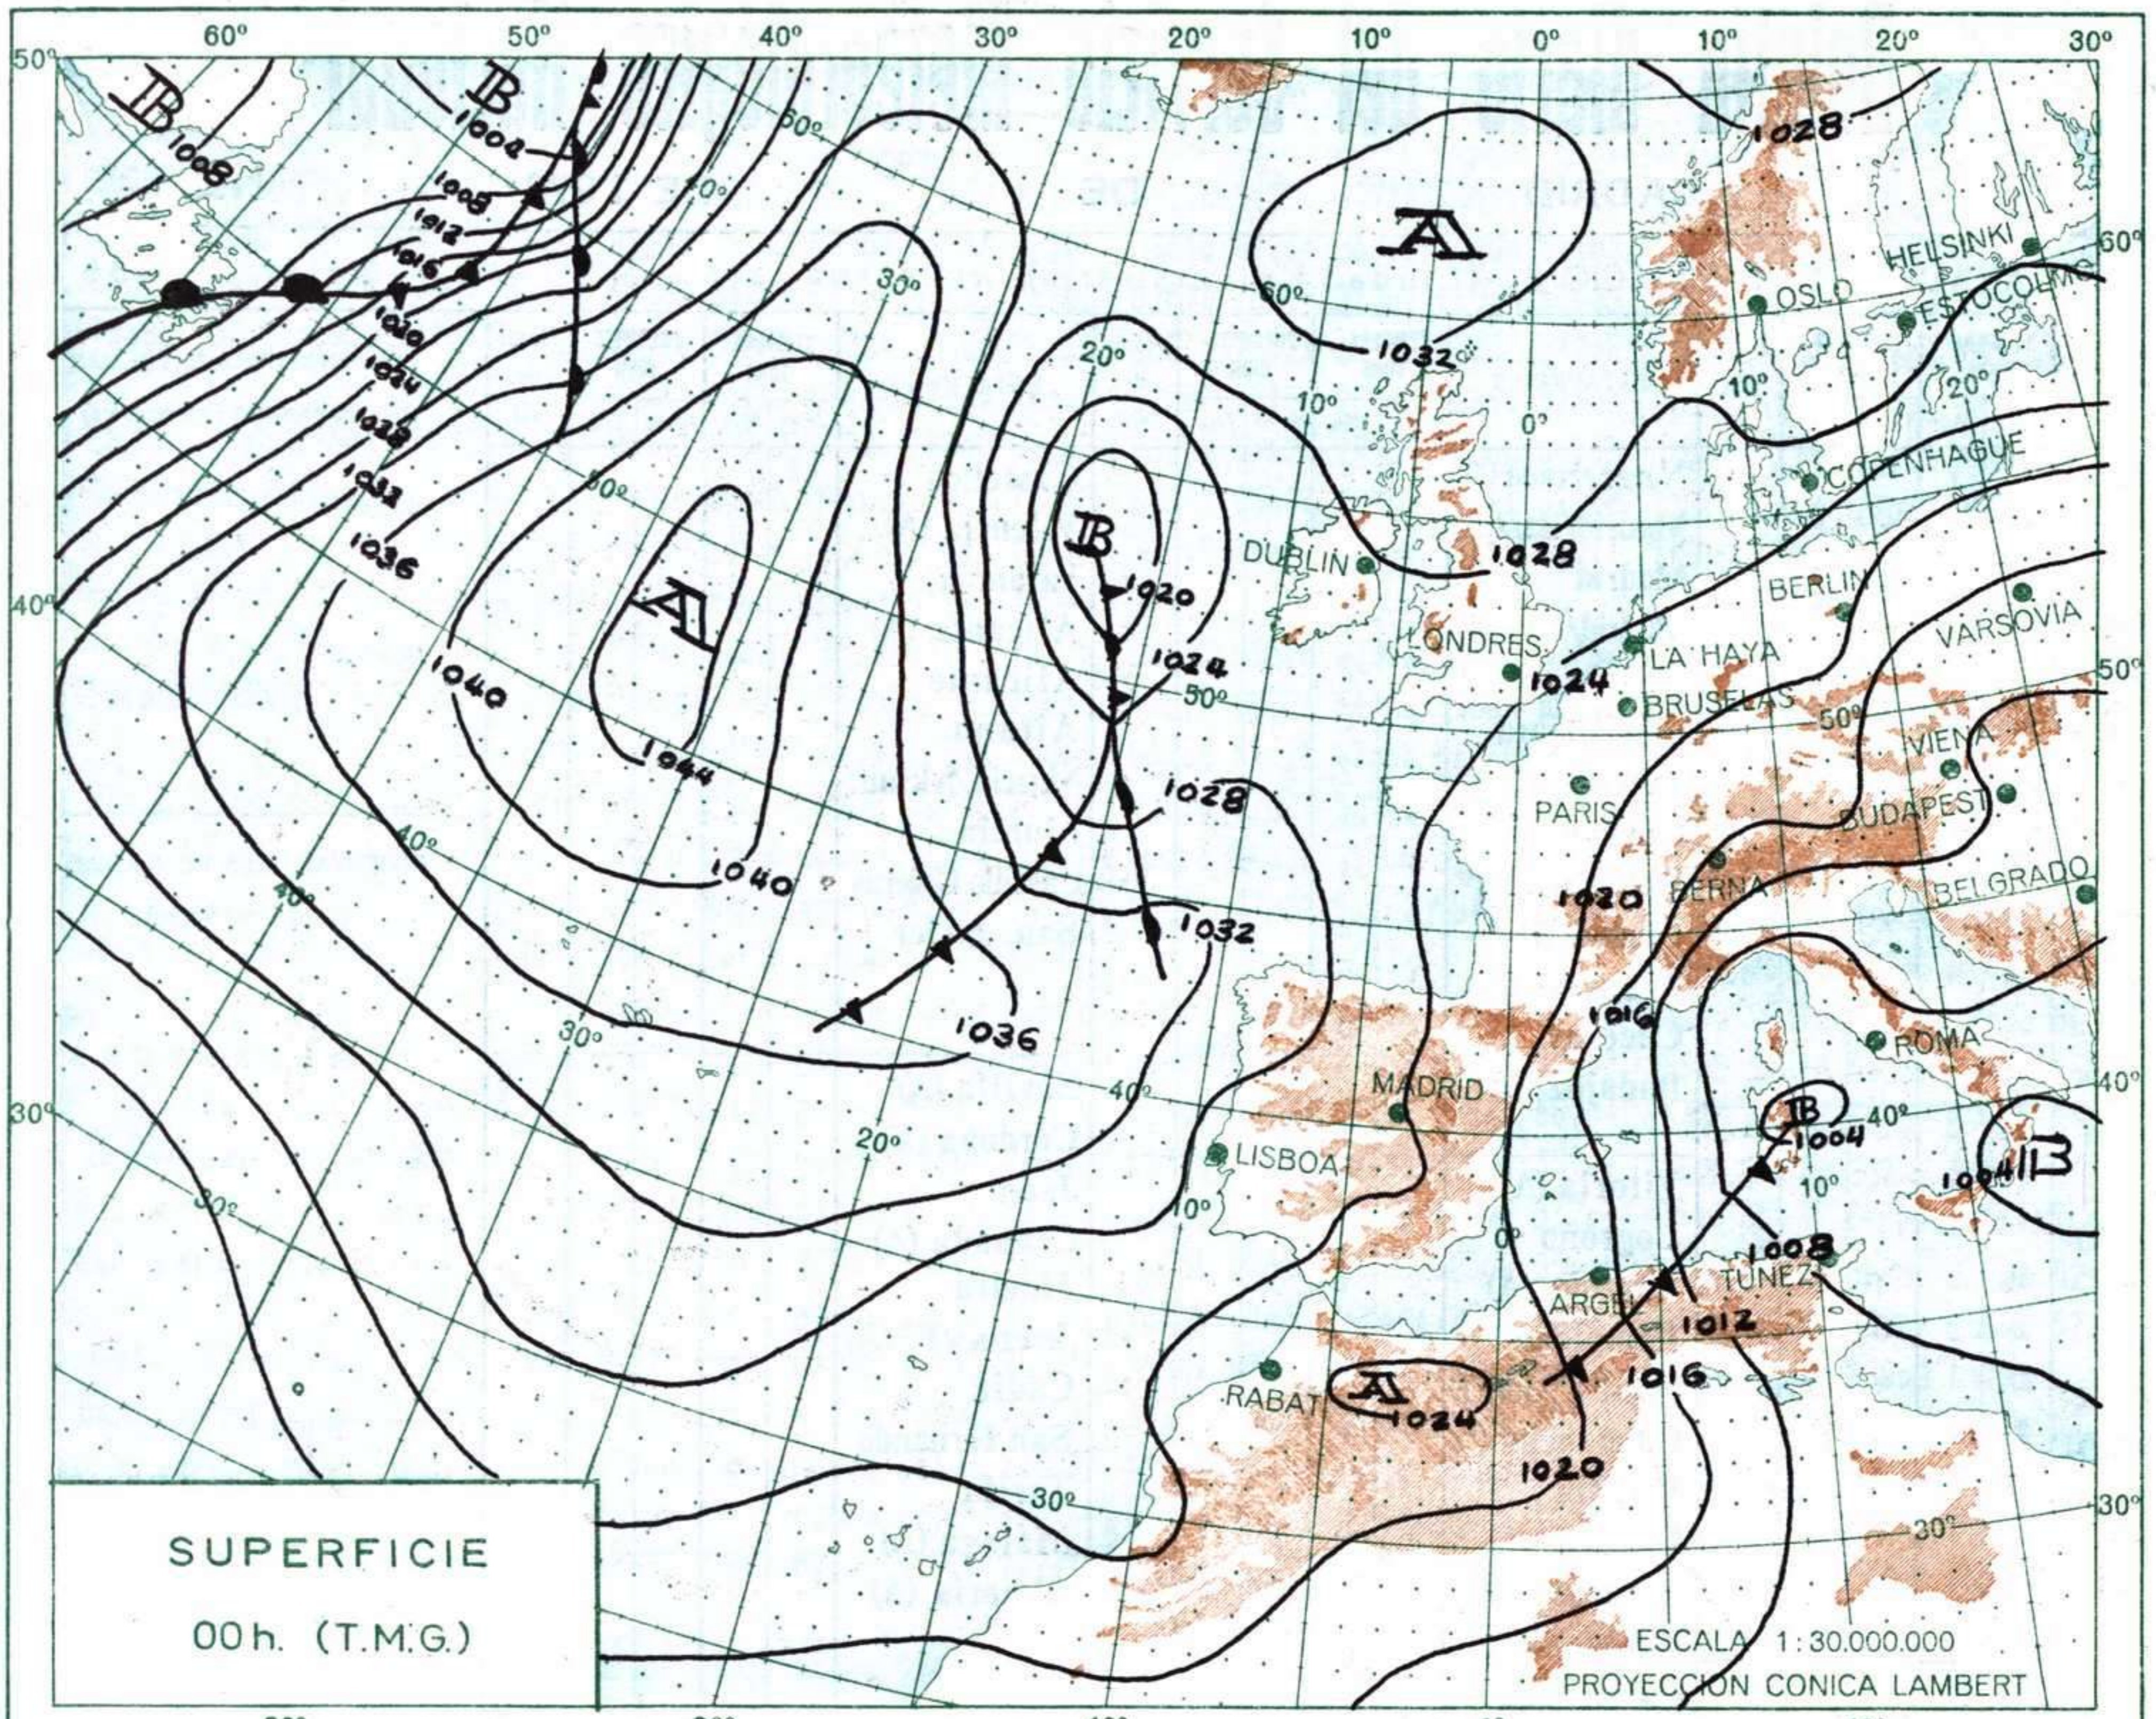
60º 50º 40º 30º 20º 10º 0º 10º 20º 30º

50º 40º 30º

B 1008
B 1004
1008
1012
1016
1020
1024
1028
1032
1036
1040
1044
1040
1036
A
B 1020
1024
1028
1032
1036
A
1032
1028
1028
1024
1020
1016
B 1004
1008
1012
1016
1020
A 1024
1004 B

60º 50º 40º 30º 20º 10º 0º 10º 20º 30º 40º 50º 60º

HELSINKI
OSLO
ESTOCOLMO
COPENHAGUE
DUBLIN
BERLIN
VARSOVIA
LONDRES
LA HAYA
BRUSELAS
VIENA
PARIS
BUDAPEST
BERNA
BELGRADO
ROMA
MADRID
LISBOA
ARGEL
TUNEZ
RABAT

SUPERFICIE
00h. (T.M.G.)

ESCALA 1: 30.000.000
PROYECCION CONICA LAMBERT